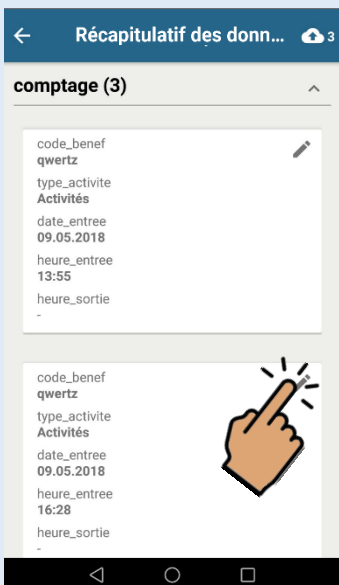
Récapitulatif des donn...
3

comptage (3)

code_benef
qwertz
type_activite
Activités
date_entree
09.05.2018
heure_entree
13:55
heure_sortie
-

code_benef
qwertz
type_activite
Activités
date_entree
09.05.2018
heure_entree
16:28
heure_sortie
-